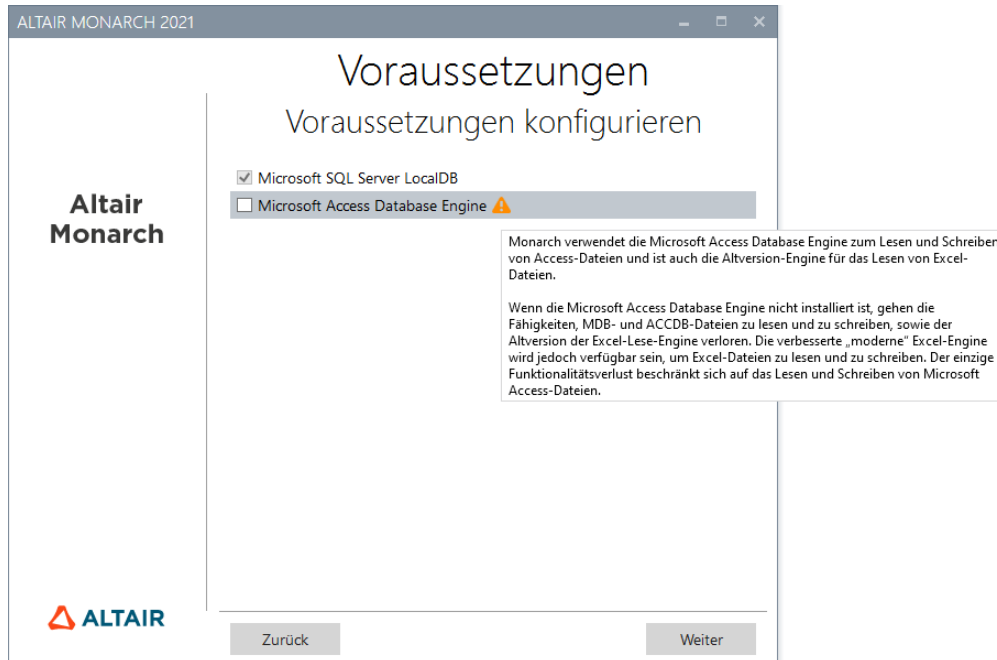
ALTAIR MONARCH 2021

Voraussetzungen

Voraussetzungen konfigurieren

Altair Monarch

Microsoft SQL Server LocalDB

Microsoft Access Database Engine

Monarch verwendet die Microsoft Access Database Engine zum Lesen und Schreiben von Access-Dateien und ist auch die Altversion-Engine für das Lesen von Excel-Dateien.

Wenn die Microsoft Access Database Engine nicht installiert ist, gehen die Fähigkeiten, MDB- und ACCDB-Dateien zu lesen und zu schreiben, sowie der Altversion der Excel-Lese-Engine verloren. Die verbesserte „moderne" Excel-Engine wird jedoch verfügbar sein, um Excel-Dateien zu lesen und zu schreiben. Der einzige Funktionalitätsverlust beschränkt sich auf das Lesen und Schreiben von Microsoft Access-Dateien.

ALTAIR

Zurück

Weiter